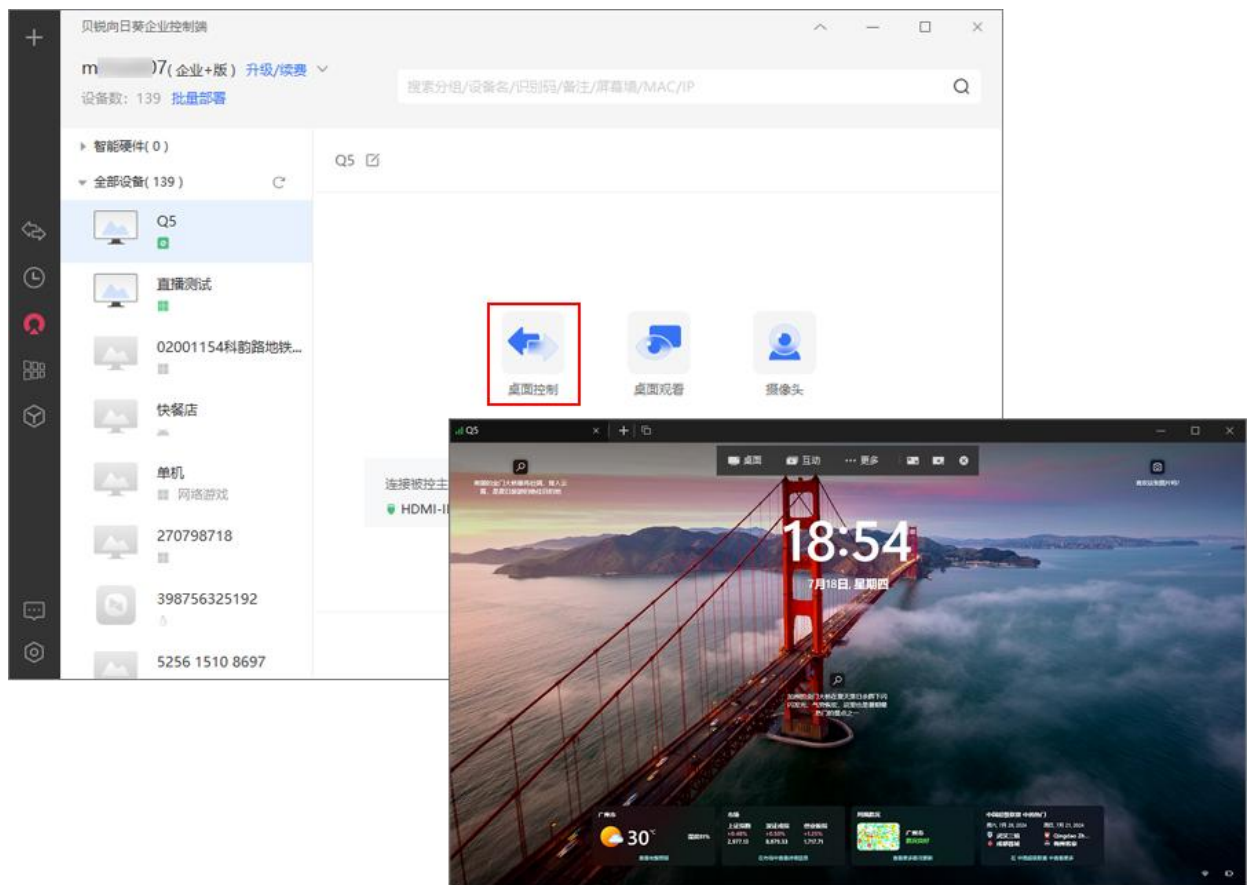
贝锐向日葵企业控制端

m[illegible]7(企业+版) 升级/续费

设备数: 139 批量部署

搜索分组/设备名/识别码/备注/屏幕墙/MAC/IP

智能硬件(0)

全部设备(139)

Q5

直播测试

02001154科韵路地铁...

快餐店

单机

网络游戏

270798718

398756325192

5256 1510 8697

Q5

桌面控制

桌面观看

摄像头

连接被控主

HDMI-I

Q5

桌面 互动 ··· 更多

18:54

7月18日, 星期四

30°